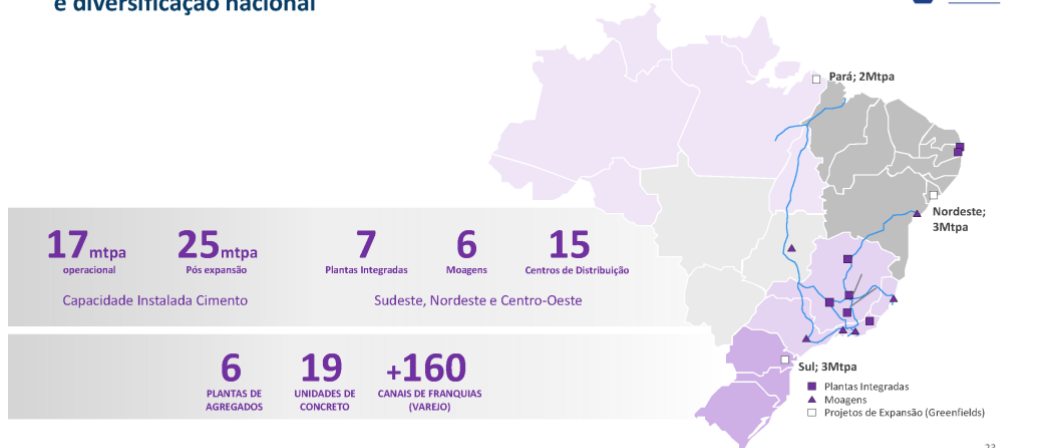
e diversificação nacional

Pará; 2Mtpa

Nordeste; 3Mtpa

17mtpa
operacional

25mtpa
Pós expansão

Capacidade Instalada Cimento

7
Plantas Integradas

6
Moagens

15
Centros de Distribuição

Sudeste, Nordeste e Centro-Oeste

6
PLANTAS DE AGREGADOS

19
UNIDADES DE CONCRETO

+160
CANAIS DE FRANQUIAS (VAREJO)

Sul; 3Mtpa

Plantas Integradas
Moagens
Projetos de Expansão (Greenfields)

23